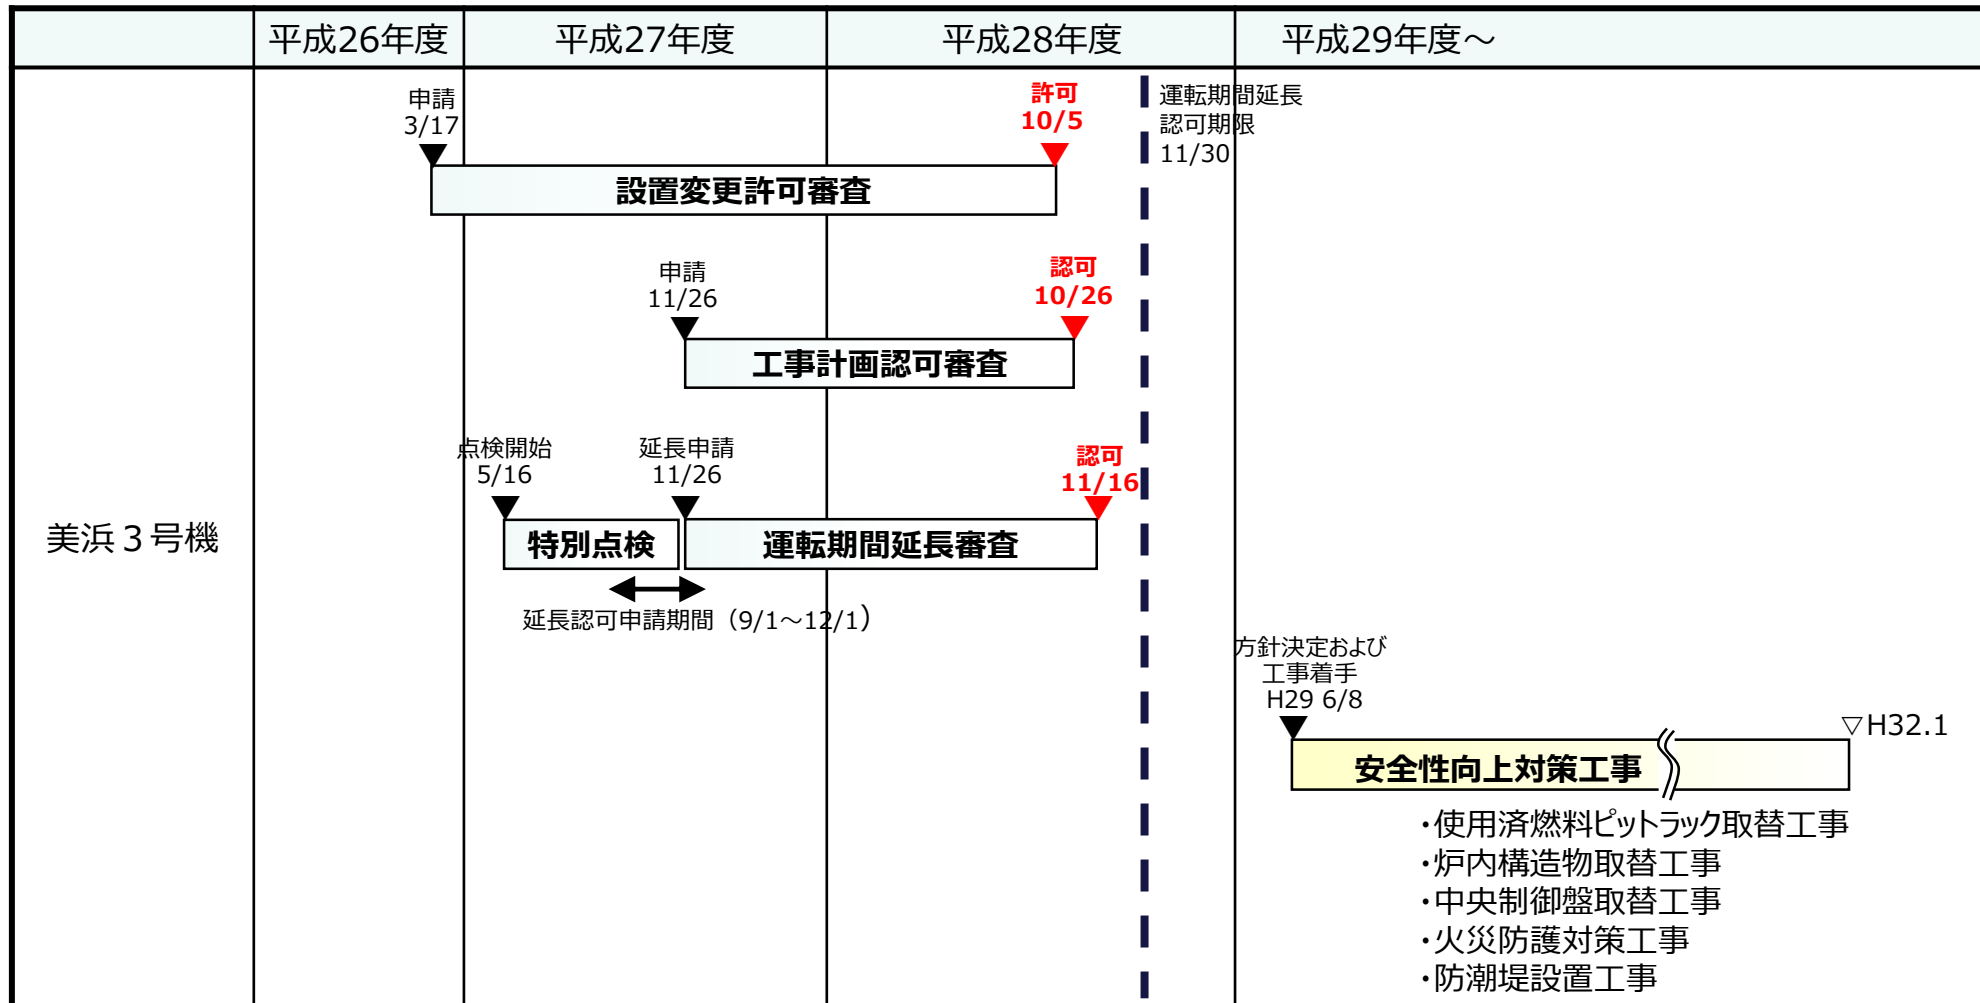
| | 平成26年度 | 平成27年度 | 平成28年度 | 平成29年度～ |
|---|---|---|---|---|

美浜３号機

申請 3/17

許可 10/5

運転期間延長認可期限 11/30

設置変更許可審査

申請 11/26

認可 10/26

工事計画認可審査

点検開始 5/16

延長申請 11/26

認可 11/16

特別点検

運転期間延長審査

延長認可申請期間（9/1～12/1）

方針決定および工事着手 H29 6/8

▽H32.1

安全性向上対策工事

・使用済燃料ピットラック取替工事
・炉内構造物取替工事
・中央制御盤取替工事
・火災防護対策工事
・防潮堤設置工事